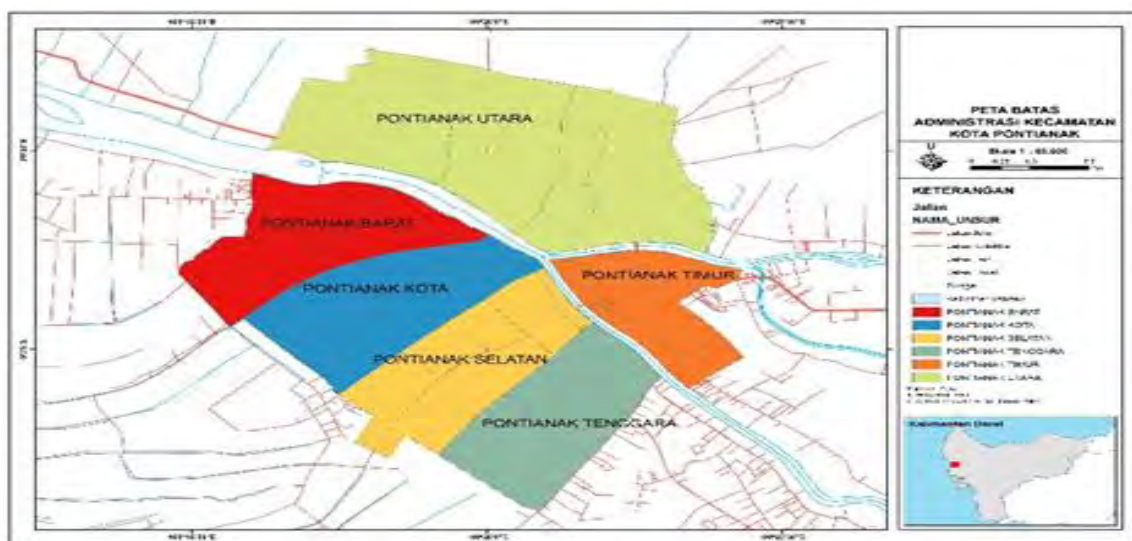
PONTIANAK UTARA

PONTIANAK BARAT

PONTIANAK KOTA

PONTIANAK TIMUR

PONTIANAK SELATAN

PONTIANAK TENGGARA

PETA BATAS ADMINISTRASI KECAMATAN KOTA PONTIANAK

U

Skala 1 : 65.000

KETERANGAN

Jalan

NAMA_UNSUR

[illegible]

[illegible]

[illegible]

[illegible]

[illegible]

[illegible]

Pontianak Barat

Pontianak Kota

Pontianak Selatan

Pontianak Tenggara

Pontianak Timur

Pontianak Utara

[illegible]

Kalimantan Barat